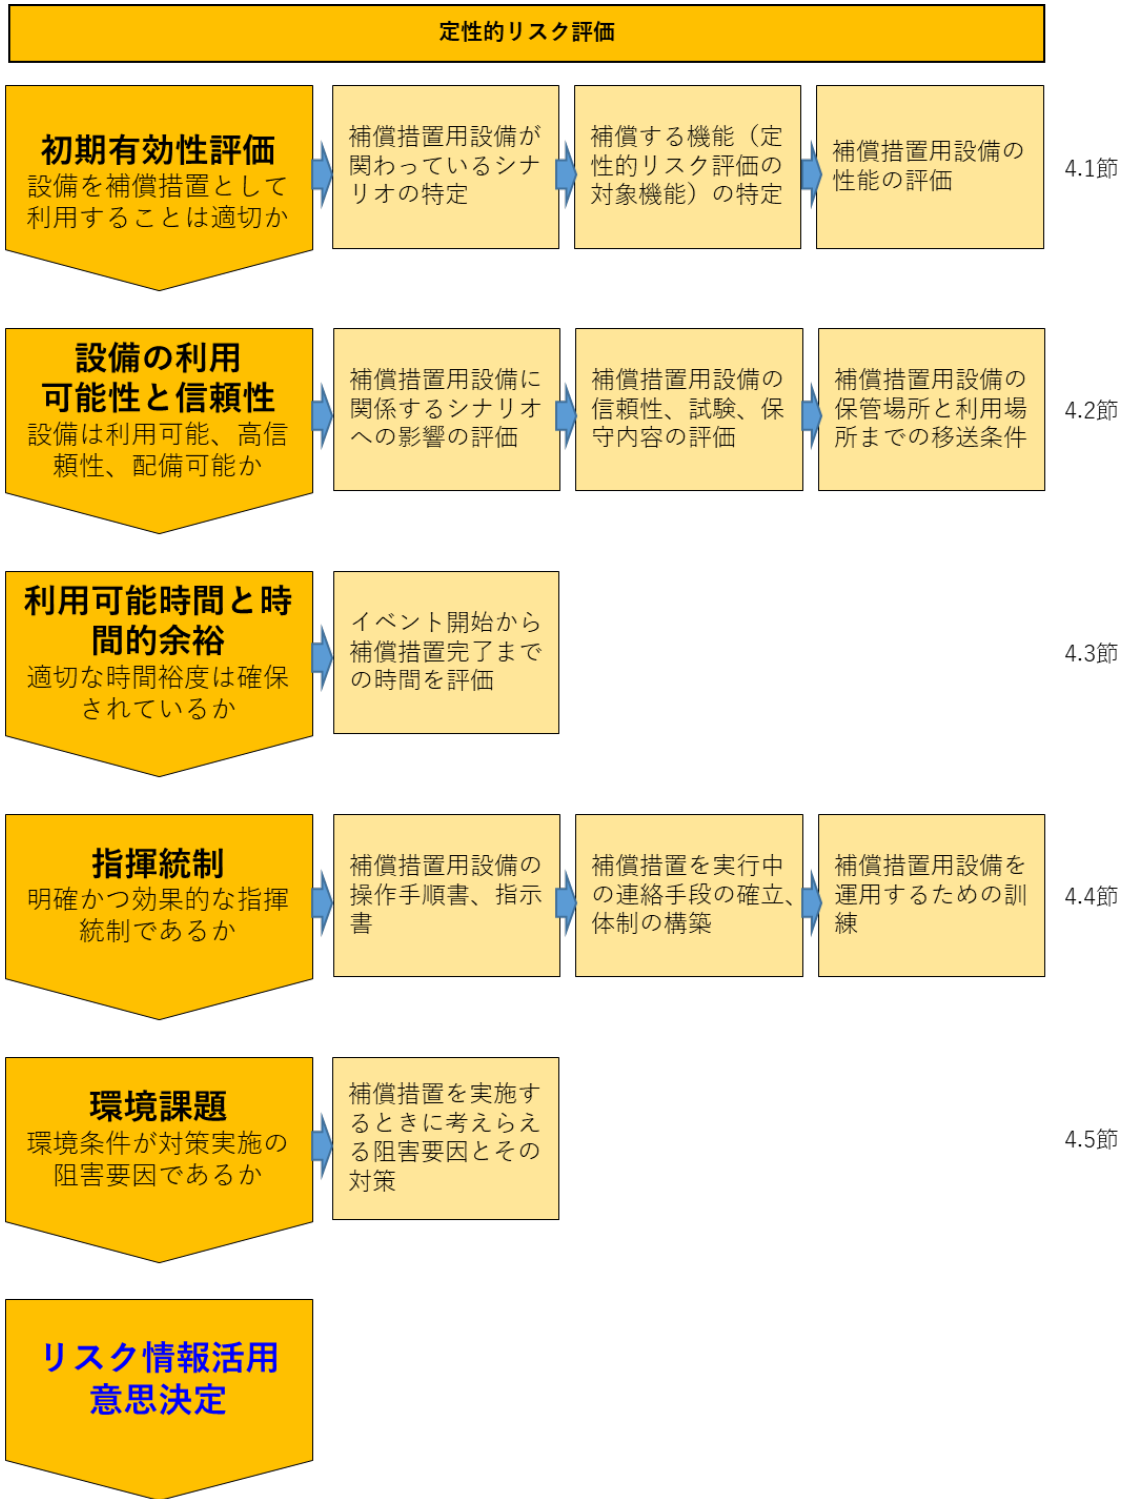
定性的リスク評価

初期有効性評価
設備を補償措置として利用することは適切か

補償措置用設備が関わっているシナリオの特定

補償する機能（定性的リスク評価の対象機能）の特定

補償措置用設備の性能の評価

4.1節

設備の利用可能性と信頼性
設備は利用可能、高信頼性、配備可能か

補償措置用設備に関係するシナリオへの影響の評価

補償措置用設備の信頼性、試験、保守内容の評価

補償措置用設備の保管場所と利用場所までの移送条件

4.2節

利用可能時間と時間的余裕
適切な時間裕度は確保されているか

イベント開始から補償措置完了までの時間を評価

4.3節

指揮統制
明確かつ効果的な指揮統制であるか

補償措置用設備の操作手順書、指示書

補償措置を実行中の連絡手段の確立、体制の構築

補償措置用設備を運用するための訓練

4.4節

環境課題
環境条件が対策実施の阻害要因であるか

補償措置を実施するときに考えらえる阻害要因とその対策

4.5節

リスク情報活用
意思決定